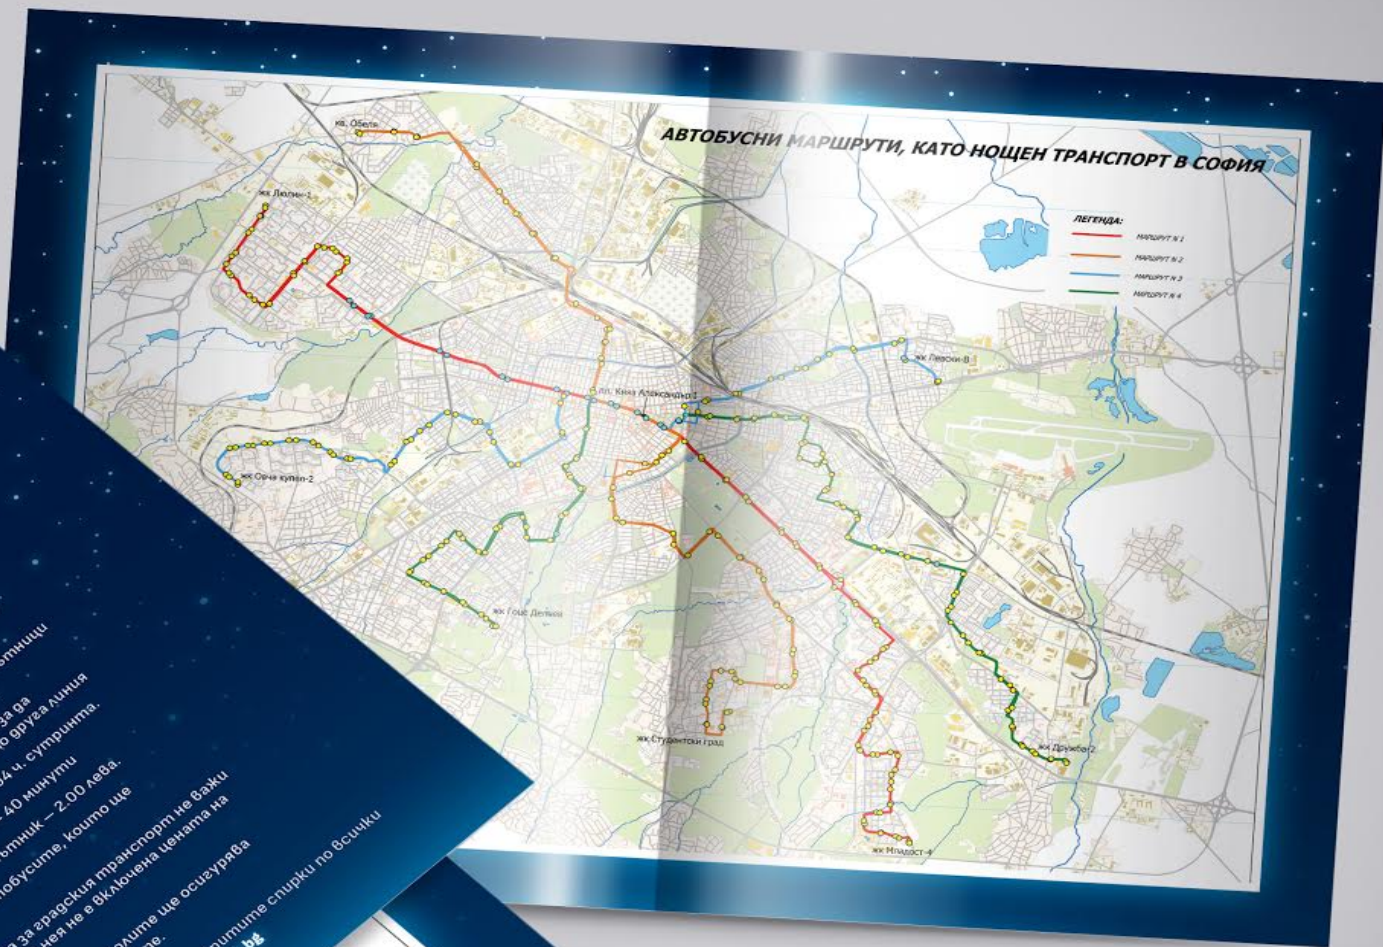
АВТОБУСНИ МАРШРУТИ, КАТО НОЩЕН ТРАНСПОРТ В СОФИЯ

ЛЕГЕНДА:
МАРШРУТ N 1
МАРШРУТ N 2
МАРШРУТ N 3
МАРШРУТ N 4

кв. Обеля
жк Люлин-1
жк Левски-В
пл. Княз Александър I
жк Овча купел-2
жк Гоце Делчев
жк Студентски Град
жк Дружба-2
жк Младост-4

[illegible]тници
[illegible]да да
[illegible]о друга линия
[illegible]4 ч. сутринта.
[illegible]40 минути
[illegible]тник – 2.00 лева.
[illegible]обусите, които ще
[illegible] за градския транспорт не важи
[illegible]ения не е включена цената на
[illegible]лите ще осигурява
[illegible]ните спирки по всички
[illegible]е.
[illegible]bg